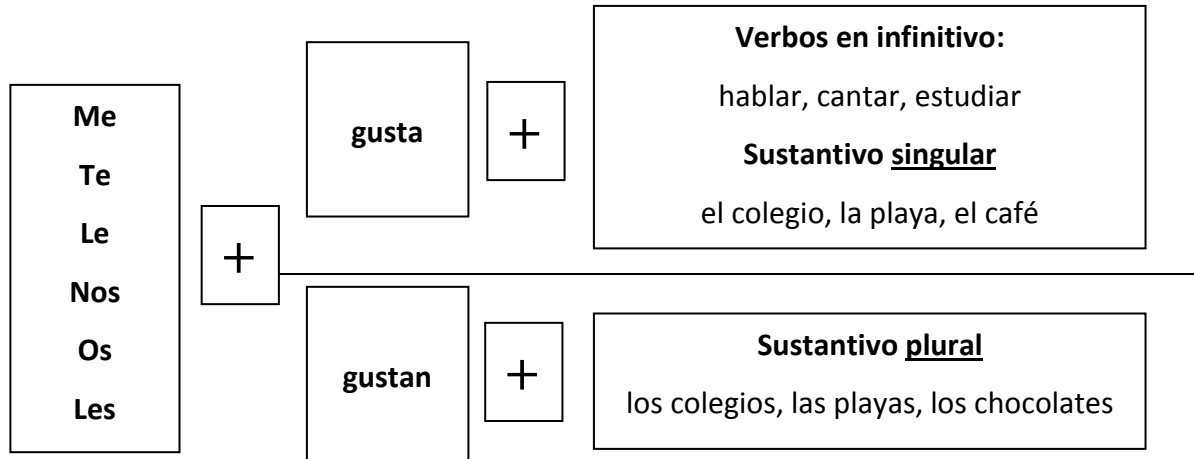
Me
Te
Le
Nos
Os
Les

+

gusta

+

**Verbos en infinitivo:**
hablar, cantar, estudiar
**Sustantivo singular**
el colegio, la playa, el café

gustan

+

**Sustantivo plural**
los colegios, las playas, los chocolates